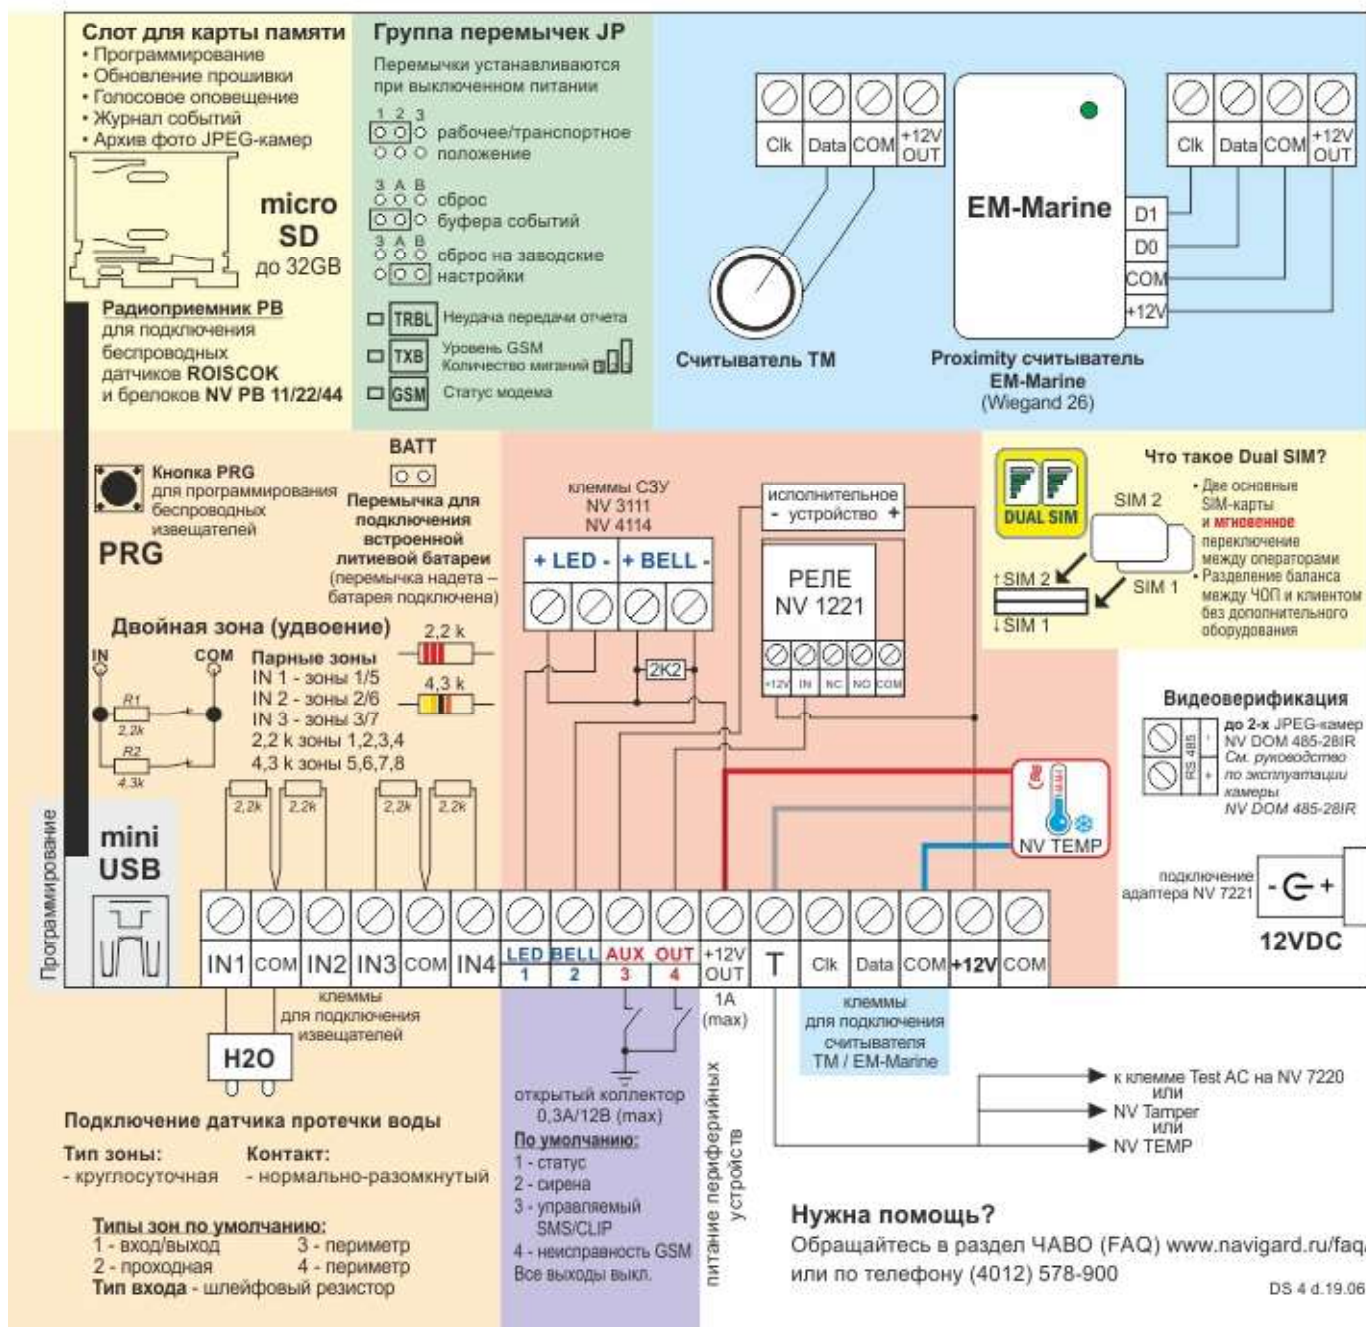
Слот для карты памяти
• Программирование
• Обновление прошивки
• Голосовое оповещение
• Журнал событий
• Архив фото JPEG-камер

micro SD до 32GB

Радиоприемник РВ для подключения беспроводных датчиков ROISCOK и брелоков NV PB 11/22/44

Группа перемычек JP
Перемычки устанавливаются при выключенном питании

1 2 3
рабочее/транспортное положение

3 A B
сброс буфера событий

3 A B
сброс на заводские настройки

TRBL Неудача передачи отчета
TXB Уровень GSM Количество миганий
GSM Статус модема

Clk | Data | COM | +12V OUT

Считыватель ТМ

EM-Marine

D1
D0
COM
+12V

Clk | Data | COM | +12V OUT

Proximity считыватель EM-Marine (Wiegand 26)

Кнопка PRG для программирования беспроводных извещателей

PRG

BATT
Перемычка для подключения встроенной литиевой батареи (перемычка надета – батарея подключена)

клеммы СЗУ NV 3111 NV 4114

+ LED - | + BELL -

2K2

исполнительное - устройство +

РЕЛЕ NV 1221

+12V | IN | NC | NO | COM

Что такое Dual SIM?

DUAL SIM

SIM 2
SIM 1
↑SIM 2
↓SIM 1

• Две основные SIM-карты и мгновенное переключение между операторами
• Разделение баланса между ЧОП и клиентом без дополнительного оборудования

Двойная зона (удвоение)
IN COM
R1 2,2k
R2 4,3k

2,2 k
4,3 k

Парные зоны
IN 1 - зоны 1/5
IN 2 - зоны 2/6
IN 3 - зоны 3/7
2,2 k зоны 1,2,3,4
4,3 k зоны 5,6,7,8

2,2k 2,2k 2,2k 2,2k

Видеоверификация
RS 485 - +
до 2-х JPEG-камер NV DOM 485-28IR
См. руководство по эксплуатации камеры NV DOM 485-28IR

NV TEMP

подключение адаптера NV 7221

12VDC

Программирование

mini USB

IN1 | COM | IN2 | IN3 | COM | IN4 | LED 1 | BELL 2 | AUX 3 | OUT 4 | +12V OUT | T | Clk | Data | COM | +12V | COM

клеммы для подключения извещателей

1A (max)

клеммы для подключения считывателя TM / EM-Marine

H2O

Подключение датчика протечки воды
Тип зоны: - круглосуточная
Контакт: - нормально-разомкнутый

Типы зон по умолчанию:
1 - вход/выход 3 - периметр
2 - проходная 4 - периметр
Тип входа - шлейфовый резистор

открытый коллектор 0,3A/12B (max)
По умолчанию:
1 - статус
2 - сирена
3 - управляемый SMS/CLIP
4 - неисправность GSM
Все выходы выкл.

питание периферийных устройств

к клемме Test AC на NV 7220
или
NV Tamper
или
NV TEMP

Нужна помощь?
Обращайтесь в раздел ЧАВО (FAQ) www.navigard.ru/faq
или по телефону (4012) 578-900

DS 4 d.19.06